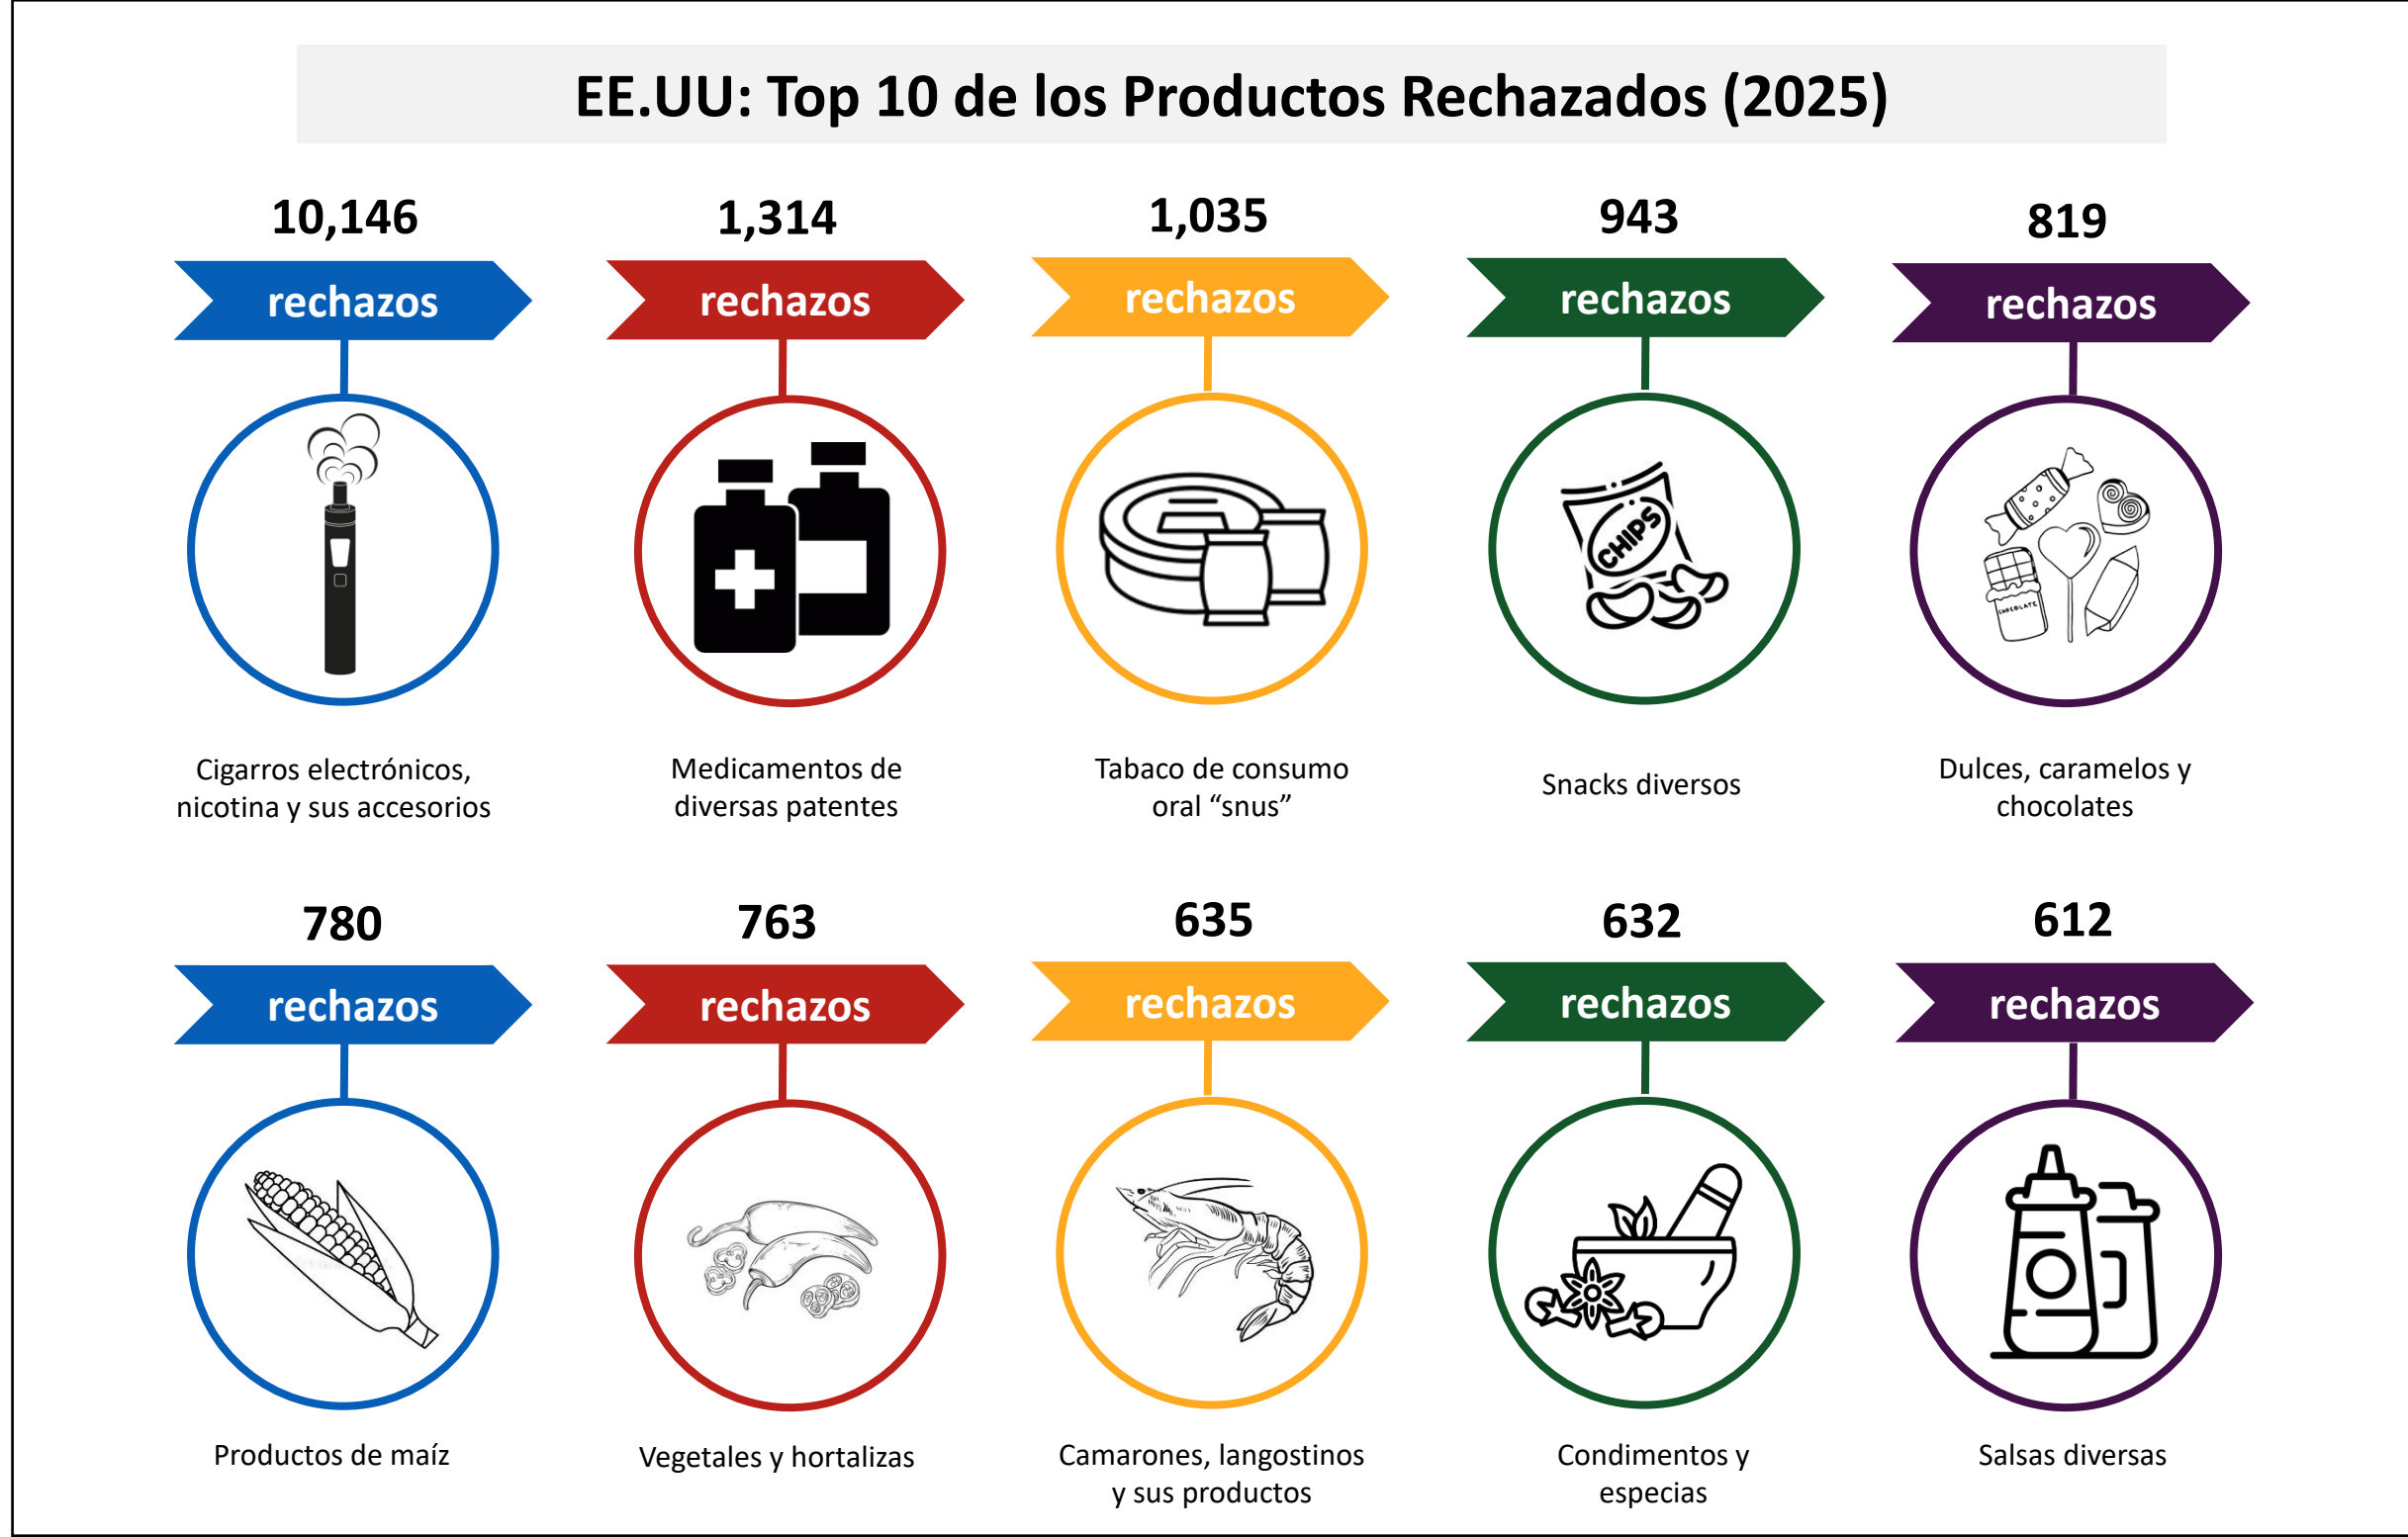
EE.UU: Top 10 de los Productos Rechazados (2025)

10,146
rechazos
Cigarros electrónicos, nicotina y sus accesorios

1,314
rechazos
Medicamentos de diversas patentes

1,035
rechazos
Tabaco de consumo oral “snus”

943
rechazos
CHIPS
Snacks diversos

819
rechazos
CHOCOLATE
Dulces, caramelos y chocolates

780
rechazos
Productos de maíz

763
rechazos
Vegetales y hortalizas

635
rechazos
Camarones, langostinos y sus productos

632
rechazos
Condimentos y especias

612
rechazos
Salsas diversas